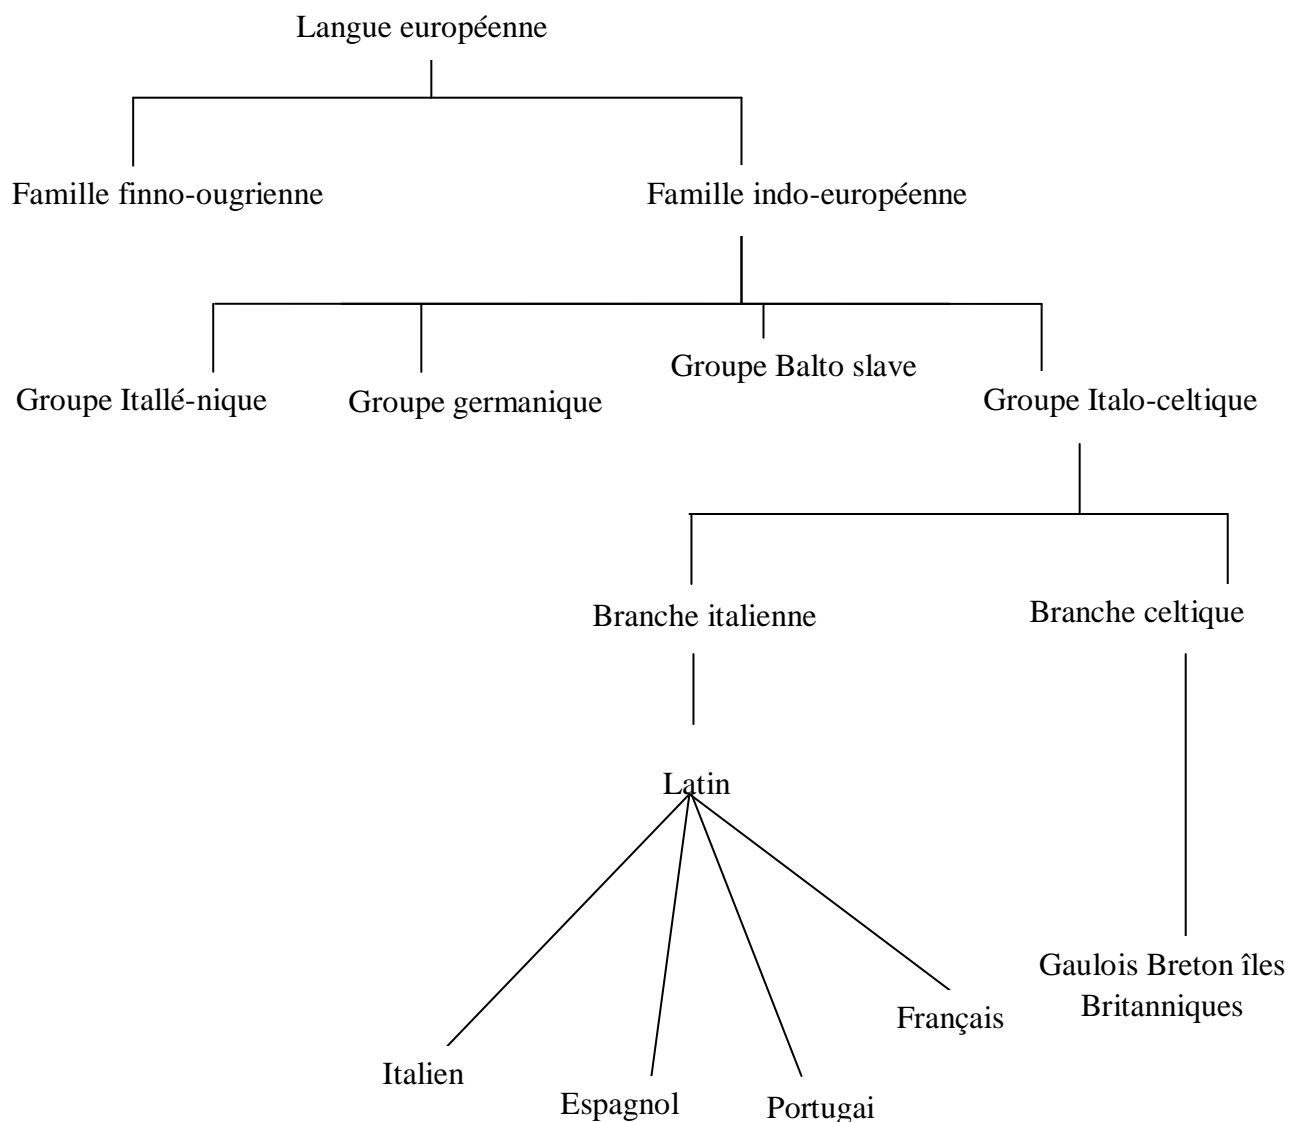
Langue européenne

Famille finno-ougrienne

Famille indo-européenne

Groupe Itallé-nique

Groupe germanique

Groupe Balto slave

Groupe Italo-celtique

Branche italienne

Branche celtique

Latin

Gaulois Breton îles Britanniques

Français

Italien

Espagnol

Portugai